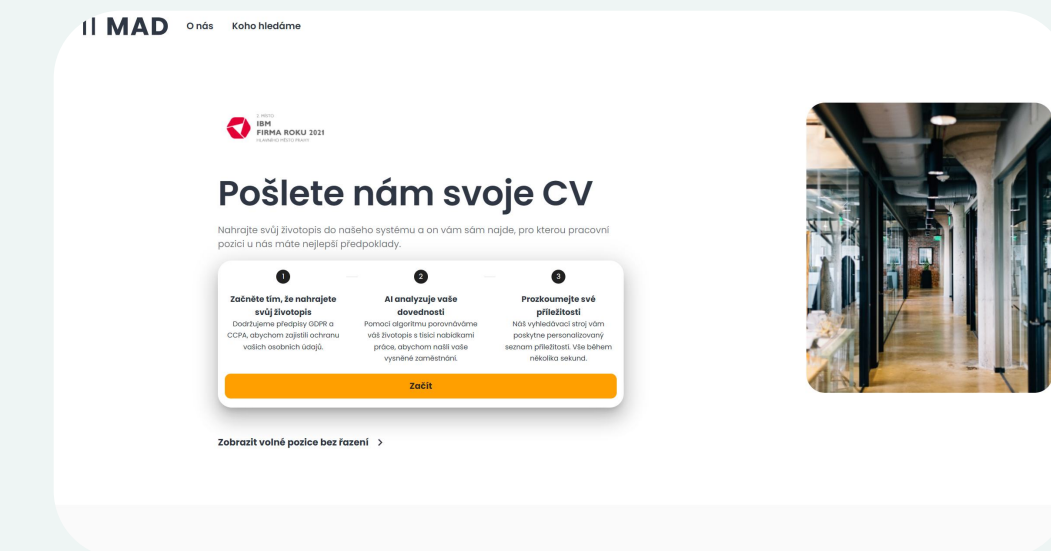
MAD O nás Koho hledáme

1. MÍSTO
IBM
FIRMA ROKU 2021
HLAVNÍHO MĚSTA PRAHY

Pošlete nám svoje CV

Nahrajte svůj životopis do našeho systému a on vám sám najde, pro kterou pracovní pozici u nás máte nejlepší předpoklady.

1
Začněte tím, že nahrajete svůj životopis
Dodržujeme předpisy GDPR a CCPA, abychom zajistili ochranu vašich osobních údajů.

2
AI analyzuje vaše dovednosti
Pomocí algoritmu porovnáváme váš životopis s tisíci nabídkami práce, abychom našli vaše vysněné zaměstnání.

3
Prozkoumejte své příležitosti
Náš vyhledávací stroj vám poskytne personalizovaný seznam příležitostí. Vše během několika sekund.

Začít

Zobrazit volné pozice bez řazení >